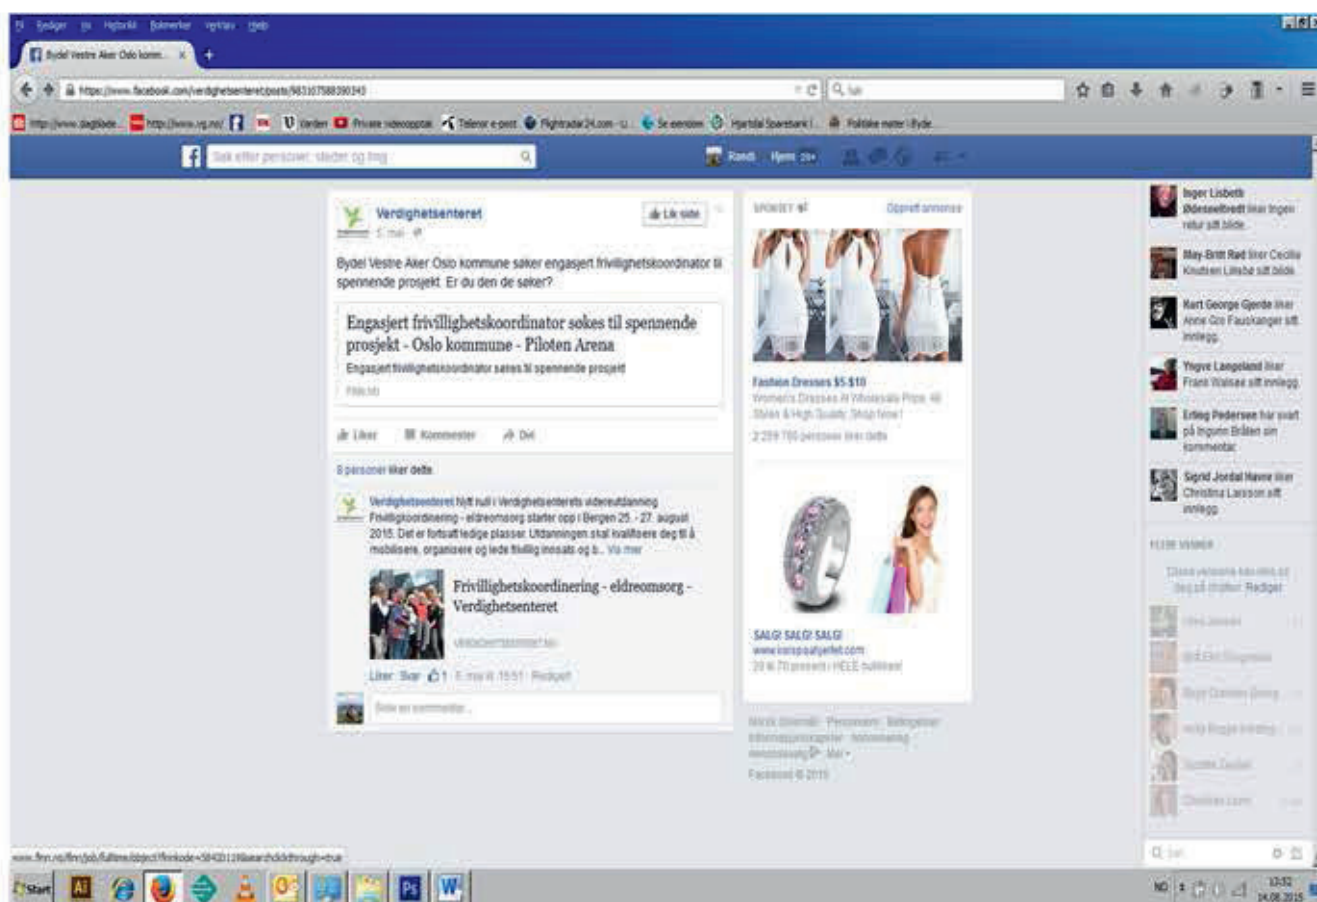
Fil Rediger Vis Historikk Bokmerker Verktøy Hjelp

Bydel Vestre Aker Oslo komm... ×

https://www.facebook.com/verdighetsenteret/posts/983107588390343

Søk

http://www.dagblade... http://www.vg.no/ Varden Private videoopptak Telenor e-post Flightradar24.com - L... Se eierskin Hjartdal Sparebank i... Politiske møter i Byde...

Søk etter personer, steder og ting

Randi Hjem 20+

Verdighetsenteret
5. mai

Lik side

Bydel Vestre Aker Oslo kommune søker engasjert frivillighetskoordinator til spennende prosjekt. Er du den de søker?

Engasjert frivillighetskoordinator søkes til spennende prosjekt - Oslo kommune - Piloten Arena

Engasjert frivillighetskoordinator søkes til spennende prosjekt

FINN.NO

Liker Kommenter Del

8 personer liker dette.

Verdighetsenteret Nytt kull i Verdighetsenterets videreutdanning Frivilligkoordinering - eldreomsorg starter opp i Bergen 25. - 27. august 2015. Det er fortsatt ledige plasser. Utdanningen skal kvalifisere deg til å mobilisere, organisere og lede frivillig innsats og b... Vis mer

Frivillighetskoordinering - eldreomsorg - Verdighetsenteret

VERDIGHETSENTERET.NO

Liker · Svar · 1 · 5. mai kl. 15:51 · Redigert

Skriv en kommentar...

SPONSET

Opprett annonse

Fashion Dresses $5-$10
Women's Dresses At Wholesale Price. All Styles & High Quality. Shop Now!
2 259 795 personer liker dette.

SALG! SALG! SALG!
www.korspaatyerfet.com
20 til 70 prosent i HELE butikken!

Norsk (bokmål) · Personvern · Betingelser · Informasjonskapsler · Annonsering · Annonsevalg · Mer
Facebook © 2015

Inger Lisbeth Ødegaard liker Ingen retur sitt bilde.

May-Britt Rød liker Cecilie Knutsen Lillebø sitt bilde.

Kurt George Gjerde liker Anne Gro Fauskanger sitt innlegg.

Yngve Langeland liker Frank Walsøe sitt innlegg.

Erling Pedersen har svart på Ingunn Bråten sin kommentar.

Sigrid Jordal Havre liker Christina Larsson sitt innlegg.

FLERE VENNER

Chatte-vennene kan nå ses på chatten. Rediger

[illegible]

Søk

www.finn.no/finn/job/fulltime/object?finnkode=58400119&searchclickthrough=true

Start

NO 13:32 14.08.2015